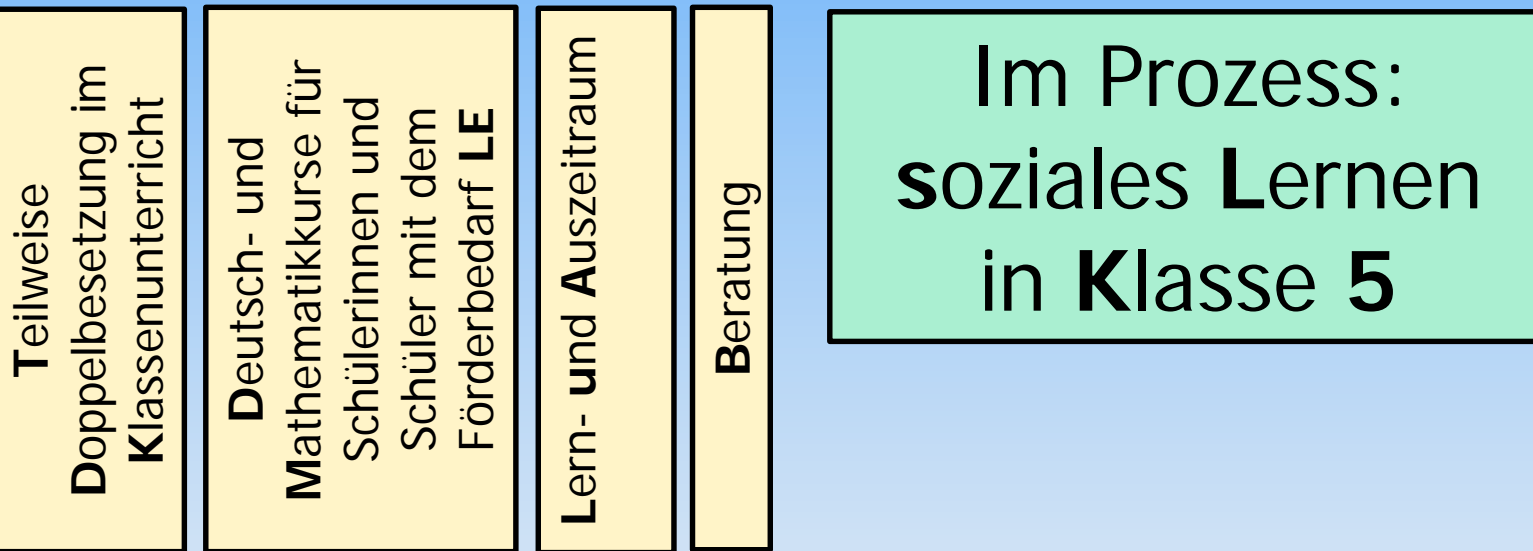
Teilweise Doppelbesetzung im Klassenunterricht

Deutsch- und Mathematikkurse für Schülerinnen und Schüler mit dem Förderbedarf LE

Lern- und Auszeitraum

Beratung

Im Prozess: soziales Lernen in Klasse 5